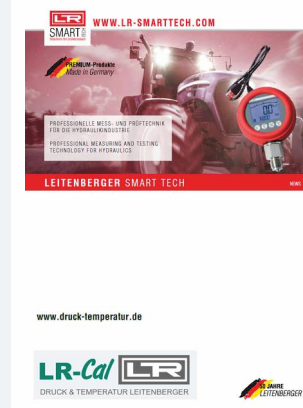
LR SMART

WWW.LR-SMARTTECH.COM

PREMIUM-Produkte
Made in Germany

PROFESSIONELLE MESS- UND PRÜFTECHNIK FÜR DIE HYDRAULIKINDUSTRIE

PROFESSIONAL MEASURING AND TESTING TECHNOLOGY FOR HYDRAULICS

LEITENBERGER SMART TECH

www.druck-temperatur.de

LR-Cal LR
DRUCK & TEMPERATUR LEITENBERGER

50 JAHRE LEITENBERGER